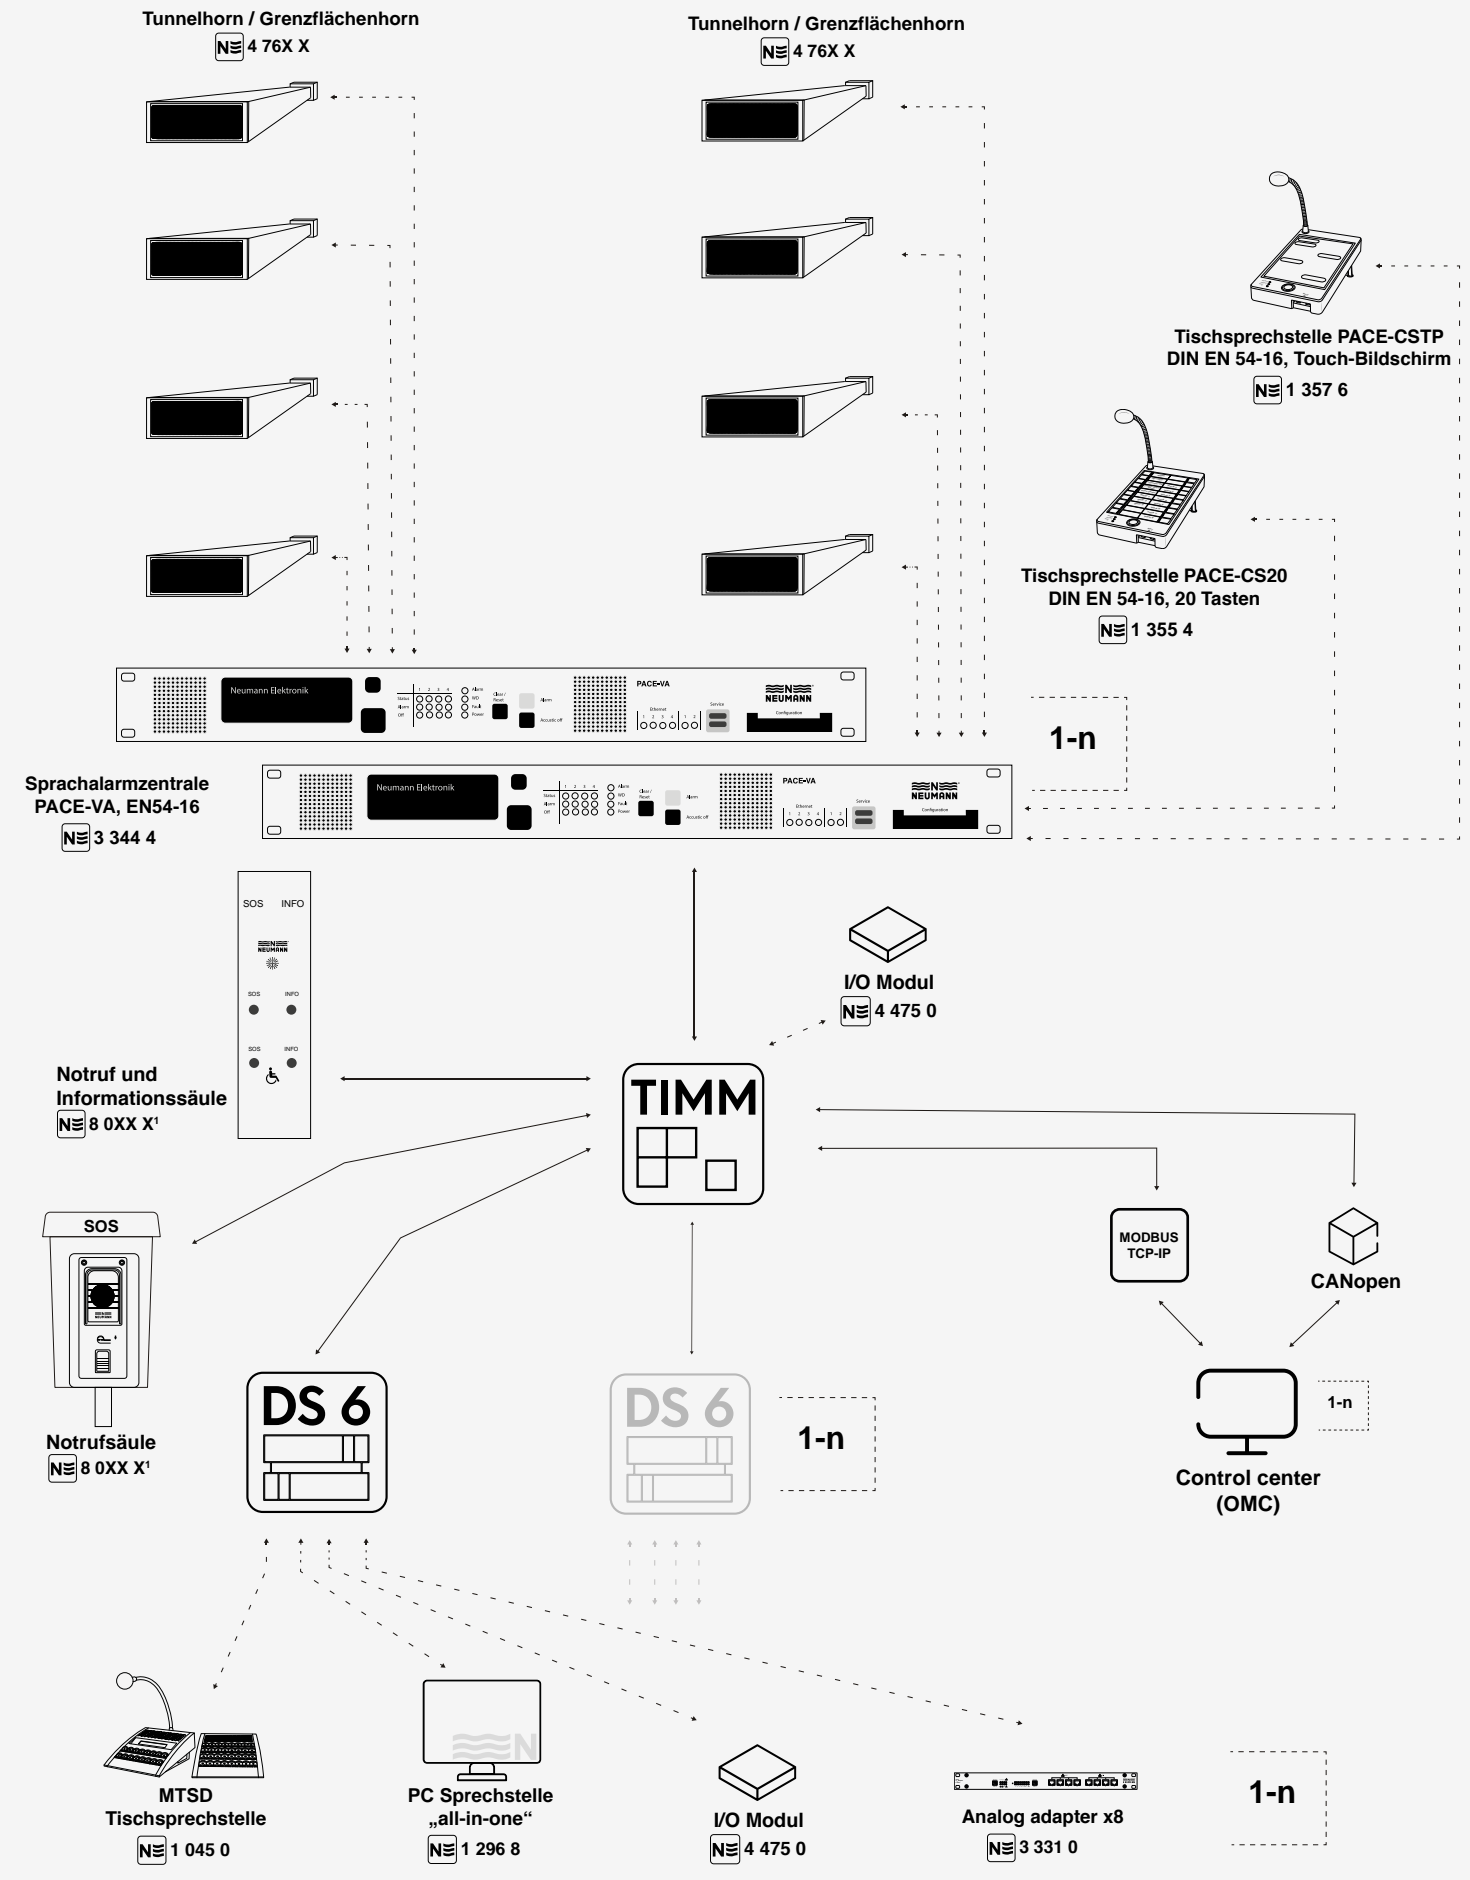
Tunnelhorn / Grenzflächenhorn
N 4 76X X

Tunnelhorn / Grenzflächenhorn
N 4 76X X

Tischsprechstelle PACE-CSTP
DIN EN 54-16, Touch-Bildschirm
N 1 357 6

Tischsprechstelle PACE-CS20
DIN EN 54-16, 20 Tasten
N 1 355 4

Neumann Elektronik
Status
Alarm
Off
1 2 3 4
Alarm
WD
Fault
Power
Clear / Reset
Alarm
Acoustic off
PACE-VA
Ethernet
1 2 3 4 1 2
Service
NEUMANN
Configuration

1-n

Sprachalarmzentrale
PACE-VA, EN54-16
N 3 344 4

Neumann Elektronik
Status
Alarm
Off
1 2 3 4
Alarm
WD
Fault
Power
Clear / Reset
Alarm
Acoustic off
PACE-VA
Ethernet
1 2 3 4 1 2
Service
NEUMANN
Configuration

SOS INFO
NEUMANN
SOS INFO
SOS INFO

I/O Modul
N 4 475 0

Notruf und
Informationssäule
N 8 0XX X¹

TIMM

SOS

MODBUS
TCP-IP

CANopen

Notrufsäule
N 8 0XX X¹

DS 6

DS 6

1-n

1-n

Control center
(OMC)

MTSD
Tischsprechstelle
N 1 045 0

PC Sprechstelle
„all-in-one“
N 1 296 8

I/O Modul
N 4 475 0

Analog adapter x8
N 3 331 0

1-n